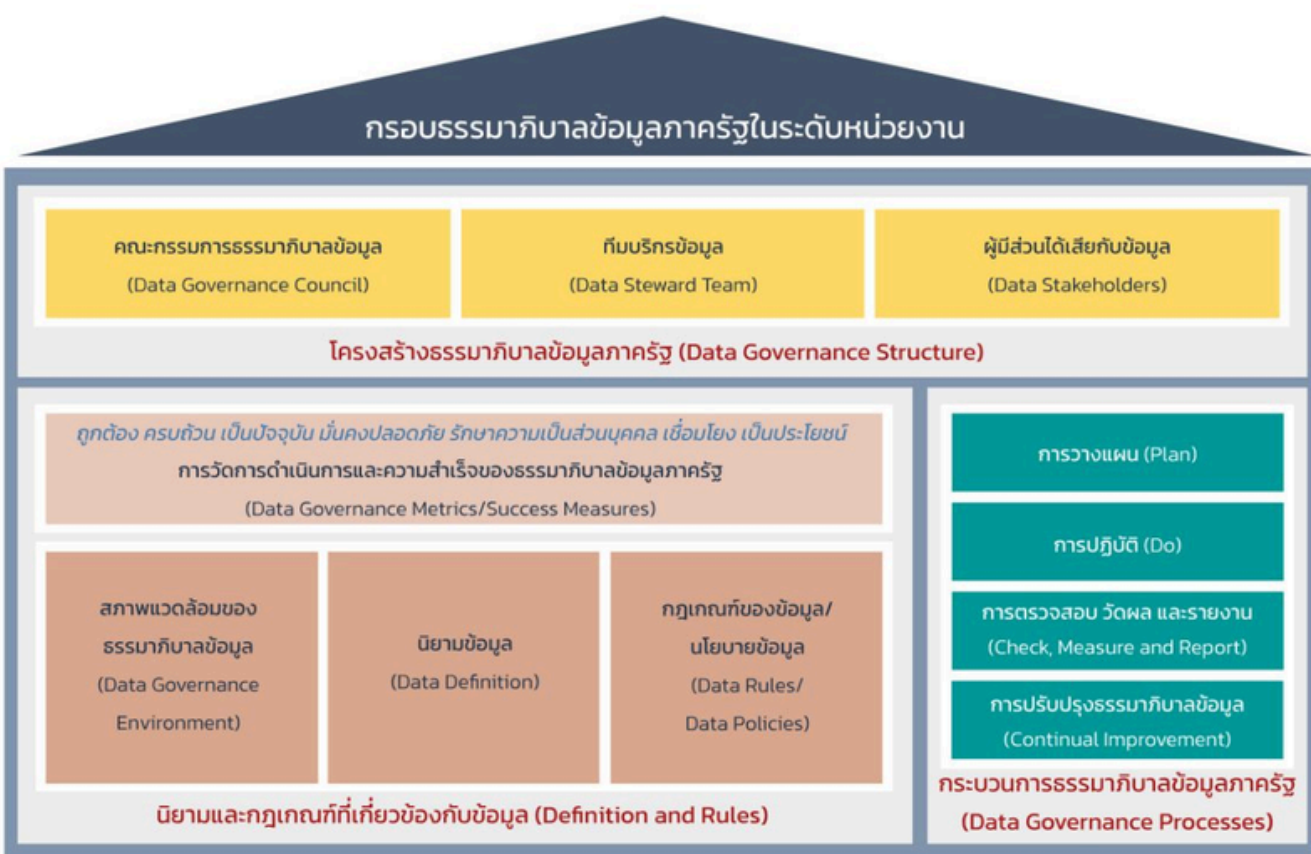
กรอบธรรมาภิบาลข้อมูลภาครัฐในระดับหน่วยงาน

คณะกรรมการธรรมาภิบาลข้อมูล
(Data Governance Council)

ทีมบริกรข้อมูล
(Data Steward Team)

ผู้มีส่วนได้เสียกับข้อมูล
(Data Stakeholders)

โครงสร้างธรรมาภิบาลข้อมูลภาครัฐ (Data Governance Structure)

ถูกต้อง ครบถ้วน เป็นปัจจุบัน มั่นคงปลอดภัย รักษาความเป็นส่วนบุคคล เชื่อมโยง เป็นประโยชน์
การวัดการดำเนินการและความสำเร็จของธรรมาภิบาลข้อมูลภาครัฐ
(Data Governance Metrics/Success Measures)

สภาพแวดล้อมของธรรมาภิบาลข้อมูล
(Data Governance Environment)

นิยามข้อมูล
(Data Definition)

กฎเกณฑ์ของข้อมูล/นโยบายข้อมูล
(Data Rules/ Data Policies)

นิยามและกฎเกณฑ์ที่เกี่ยวข้องกับข้อมูล (Definition and Rules)

การวางแผน (Plan)

การปฏิบัติ (Do)

การตรวจสอบ วัดผล และรายงาน
(Check, Measure and Report)

การปรับปรุงธรรมาภิบาลข้อมูล
(Continual Improvement)

กระบวนการธรรมาภิบาลข้อมูลภาครัฐ
(Data Governance Processes)